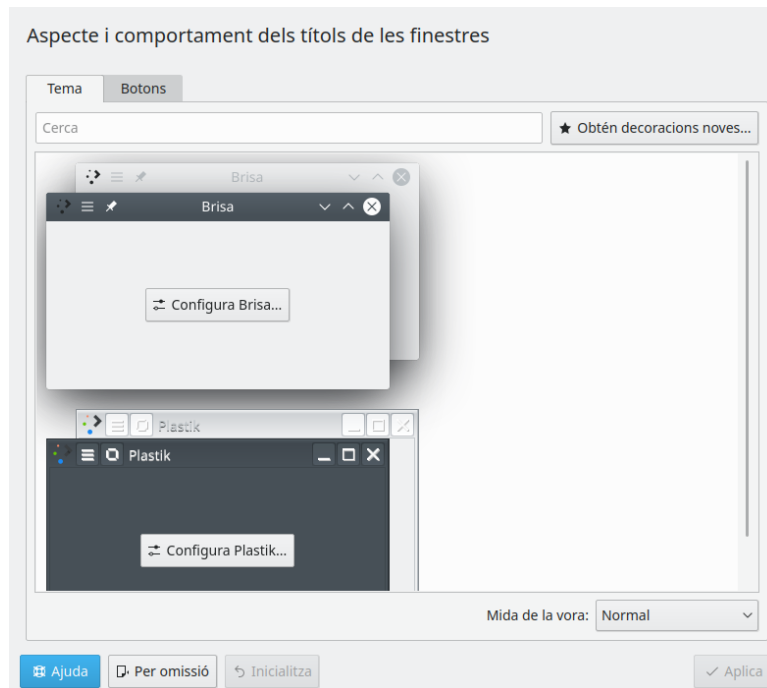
Aspecte i comportament dels títols de les finestres

Tema
Botons

Cerca
Obtén decoracions noves...

Brisa
Brisa
Configura Brisa...

Plastik
Plastik
Configura Plastik...

Mida de la vora: Normal

Ajuda
Per omissió
Inicialitza
Aplica